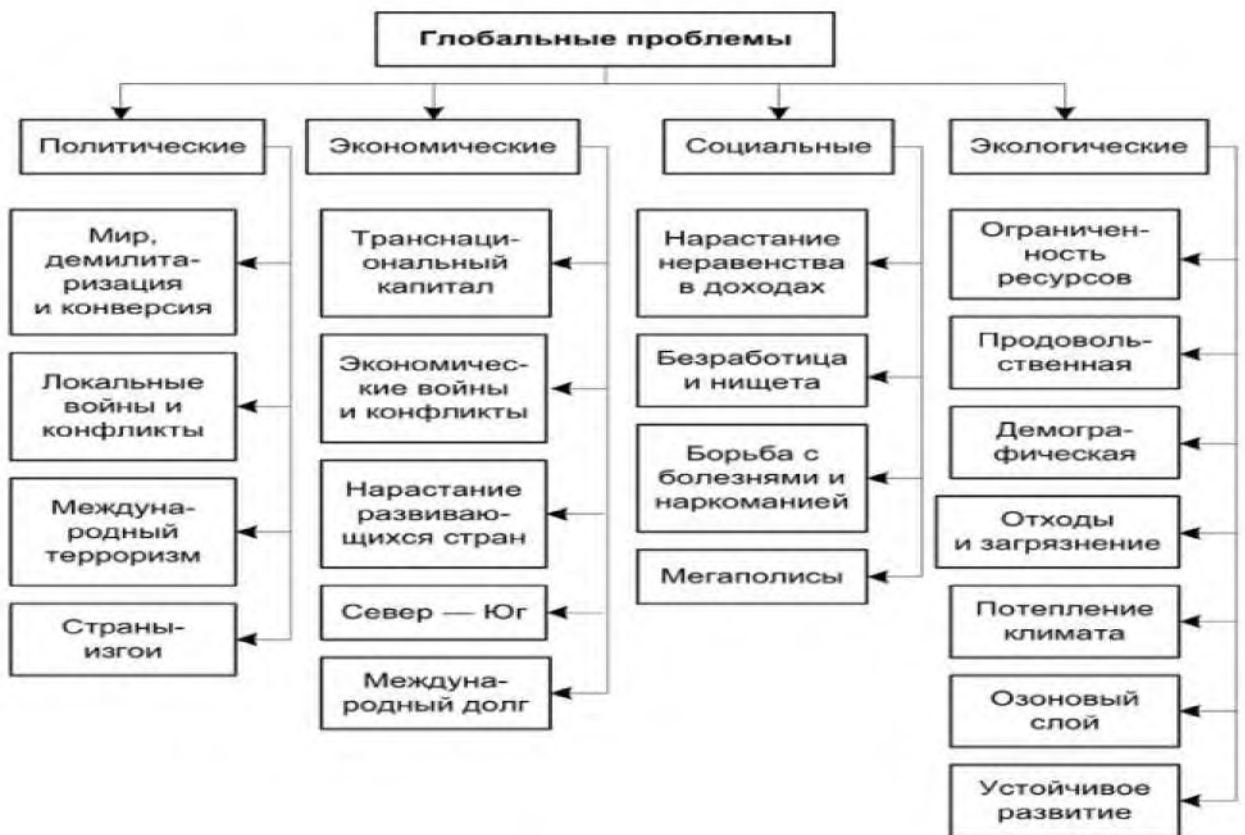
Глобальные проблемы

Политические

Мир, демилитаризация и конверсия

Локальные войны и конфликты

Международный терроризм

Страны-изгои

Экономические

Транснациональный капитал

Экономические войны и конфликты

Нарастание развивающихся стран

Север — Юг

Международный долг

Социальные

Нарастание неравенства в доходах

Безработица и нищета

Борьба с болезнями и наркоманией

Мегаполисы

Экологические

Ограниченность ресурсов

Продовольственная

Демографическая

Отходы и загрязнение

Потепление климата

Озоновый слой

Устойчивое развитие